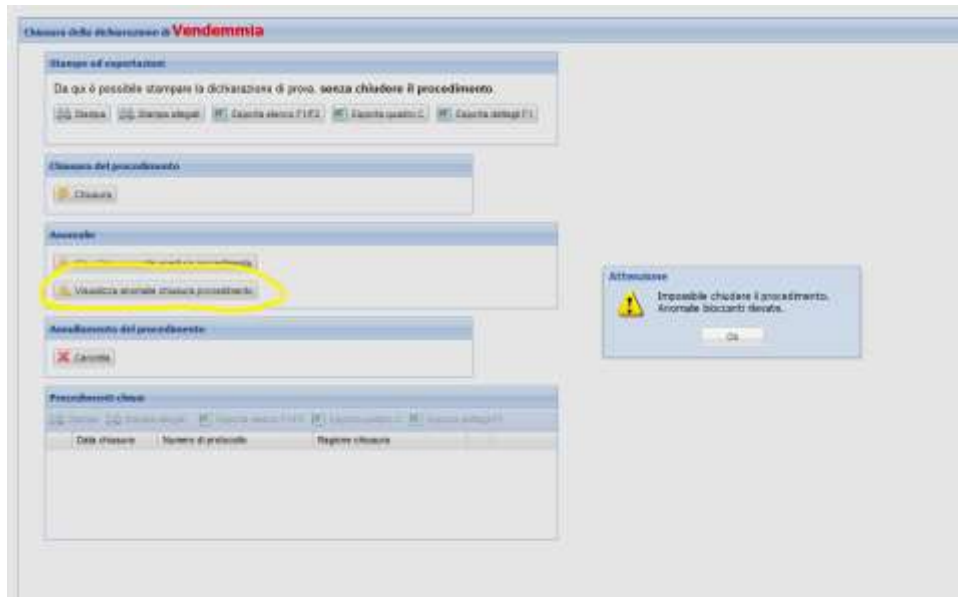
Chiusura della dichiarazione di Vendemmia

Stampe ed esportazioni

Da qui è possibile stampare la dichiarazione di prova, senza chiudere il procedimento.

Stampa | Stampa allegati | Esporta elenco F1/F2 | Esporta quadro C | Esporta dettagli F1

Chiusura del procedimento

Chiusura

Anomalie

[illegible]

Visualizza anomalie chiusura procedimento

Annullamento del procedimento

Cancella

Procedimenti chiusi

Stampa | Stampa allegati | Esporta elenco F1/F2 | Esporta quadro C | Esporta dettagli F1

| Data chiusura | Numero di protocollo | Registro chiusura |
|---|---|---|

Attenzione

Impossibile chiudere il procedimento. Anomalie bloccanti rilevate.

Ok